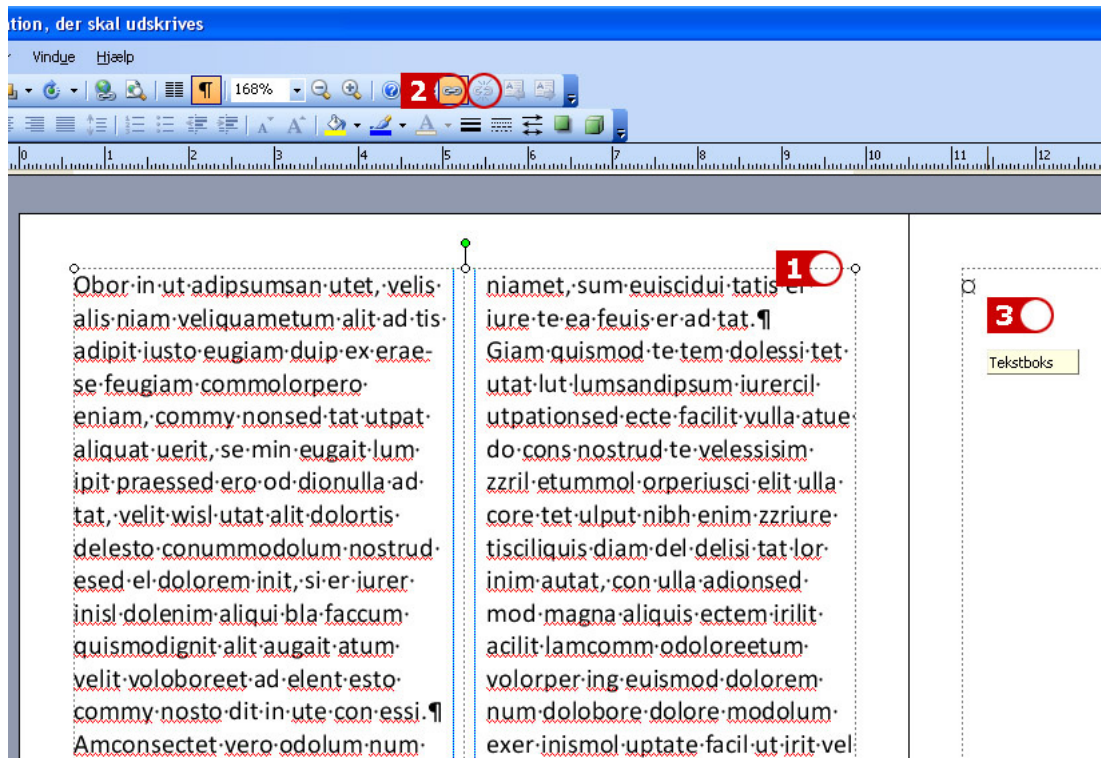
tion, der skal udskrives

Vindue Hjælp

168%

2

0 1 2 3 4 5 6 7 8 9 10 11 12

1

Obor·in·ut·adipsumsan·utet,·velis·alis·niam·veliquametum·alit·ad·tis·adipit·iusto·eugiam·duip·ex·erae·se·feugiam·commolorpero·eniam,·commy·nonsed·tat·utpat·aliquat·uerit,·se·min·eugait·lum·ipit·praessed·ero·od·dionulla·ad·tat,·velit·wisl·utat·alit·dolortis·delesto·conummodolum·nostrud·esed·el·dolorem·init,·si·er·iurer·inisl·dolenim·aliqui·bla·faccum·quismodignit·alit·augait·atum·velit·voloboreet·ad·elent·esto·commy·nosto·dit·in·ute·con·essi.¶ Amconsectet·vero·odolum·num·

niamet,·sum·euiscidui·tatis·el·iure·te·ea·feuis·er·ad·tat.¶ Giam·quismod·te·tem·dolessi·tet·utat·lut·lumsandipsum·iurercil·utpationsed·ecte·facilit·vulla·atue·do·cons·nostrud·te·velessisim·zzril·etummol·orperiusci·elit·ulla·core·tet·ulput·nibh·enim·zzriure·tisciliquis·diam·del·delisi·tat·lor·inim·autat,·con·ulla·adionsed·mod·magna·aliquis·ectem·irilit·acilit·lamcomm·odoloreetum·volorper·ing·euismod·dolorem·num·dolobore·dolore·modolum·exer·inismol·uptate·facil·ut·irit·vel

3

Tekstboks